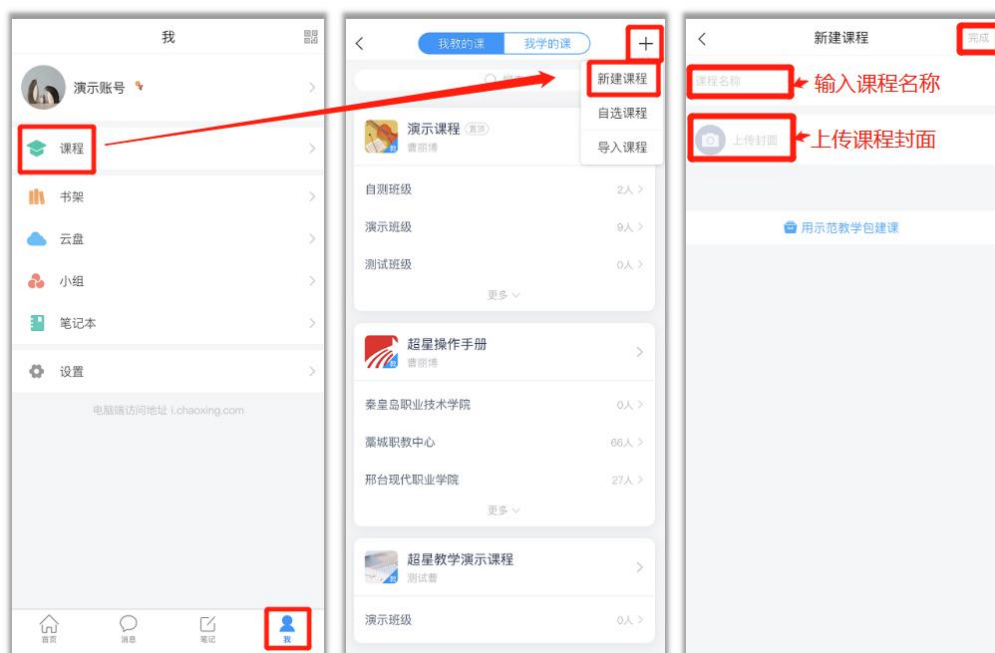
我

演示账号

课程

书架

云盘

小组

笔记本

设置

电脑端访问地址 i.chaoxing.com

首页 消息 笔记 我

<

我教的课 我学的课

+

新建课程

自选课程

导入课程

演示课程 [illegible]

曹丽博

自测班级 2人 >

演示班级 9人 >

测试班级 0人 >

更多

超星操作手册

曹丽博

秦皇岛职业技术学院 0人 >

藁城职教中心 66人 >

邢台现代职业学院 27人 >

更多

超星教学演示课程

测试者

演示班级 0人 >

<

新建课程

完成

课程名称

输入课程名称

上传封面

上传课程封面

用示范教学包建课